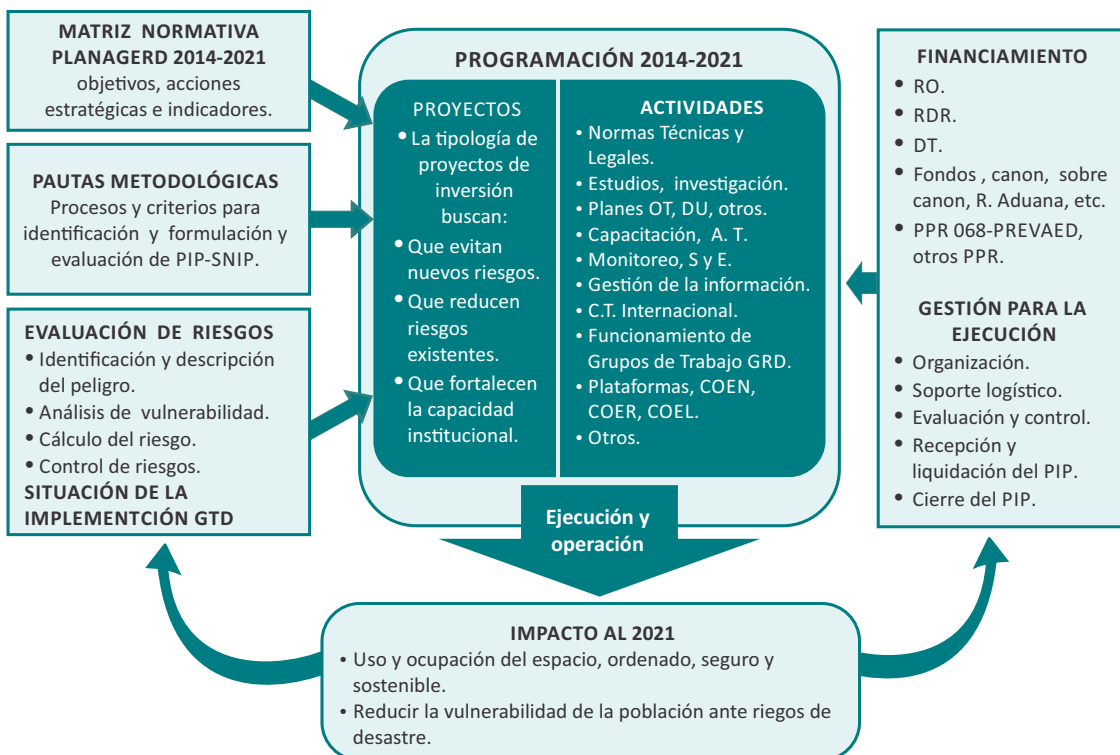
MATRIZ NORMATIVA PLANAGERD 2014-2021
objetivos, acciones estratégicas e indicadores.

PAUTAS METODOLÓGICAS
Procesos y criterios para identificación y formulación y evaluación de PIP-SNIP.

EVALUACIÓN DE RIESGOS
• Identificación y descripción del peligro.
• Análisis de vulnerabilidad.
• Cálculo del riesgo.
• Control de riesgos.
SITUACIÓN DE LA IMPLEMENTCIÓN GTD

PROGRAMACIÓN 2014-2021

PROYECTOS
• La tipología de proyectos de inversión buscan:
• Que evitan nuevos riesgos.
• Que reducen riesgos existentes.
• Que fortalecen la capacidad institucional.

ACTIVIDADES
• Normas Técnicas y Legales.
• Estudios, investigación.
• Planes OT, DU, otros.
• Capacitación, A. T.
• Monitoreo, S y E.
• Gestión de la información.
• C.T. Internacional.
• Funcionamiento de Grupos de Trabajo GRD.
• Plataformas, COEN, COER, COEL.
• Otros.

FINANCIAMIENTO
• RO.
• RDR.
• DT.
• Fondos , canon, sobre canon, R. Aduana, etc.
• PPR 068-PREVAED, otros PPR.

GESTIÓN PARA LA EJECUCIÓN
• Organización.
• Soporte logístico.
• Evaluación y control.
• Recepción y liquidación del PIP.
• Cierre del PIP.

Ejecución y operación

IMPACTO AL 2021
• Uso y ocupación del espacio, ordenado, seguro y sostenible.
• Reducir la vulnerabilidad de la población ante riegos de desastre.